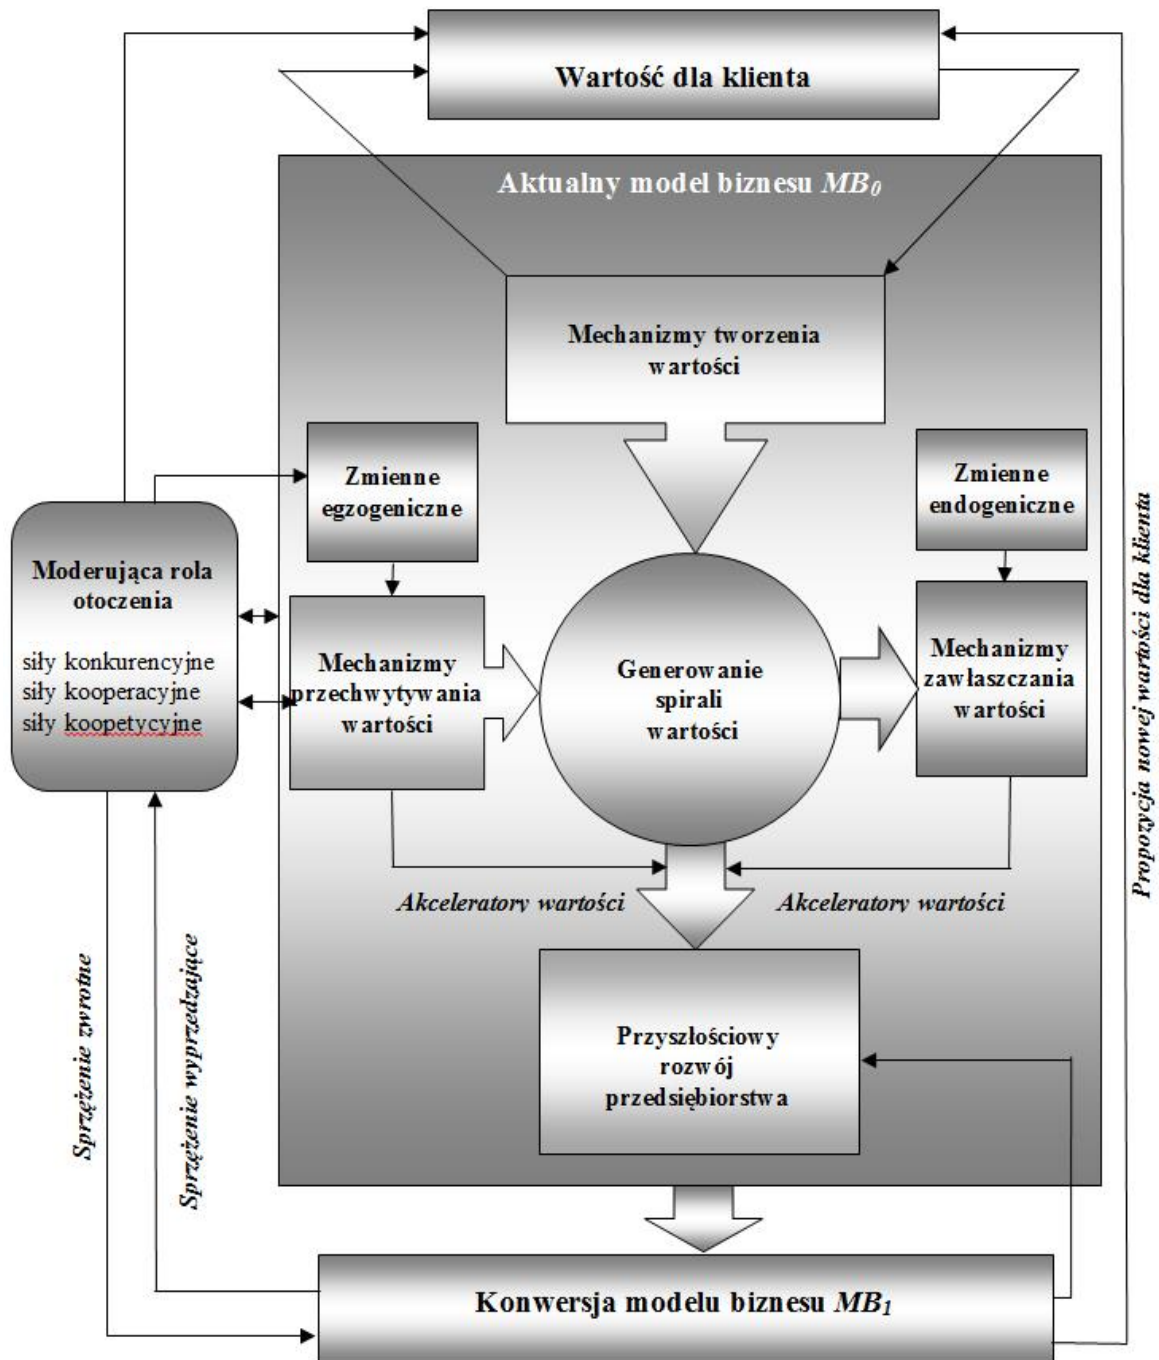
Wartość dla klienta

Aktualny model biznesu $MB_0$

Mechanizmy tworzenia wartości

Zmienne egzogeniczne

Zmienne endogeniczne

Moderująca rola otoczenia

siły konkurencyjne
siły kooperacyjne
siły koopetycyjne

Mechanizmy przechwytywania wartości

Generowanie spirali wartości

Mechanizmy zawłaszczania wartości

Propozycja nowej wartości dla klienta

Akceleratory wartości

Akceleratory wartości

Przyszłościowy rozwój przedsiębiorstwa

Sprzężenie zwrotne

Sprzężenie wyprzedzające

Konwersja modelu biznesu $MB_1$